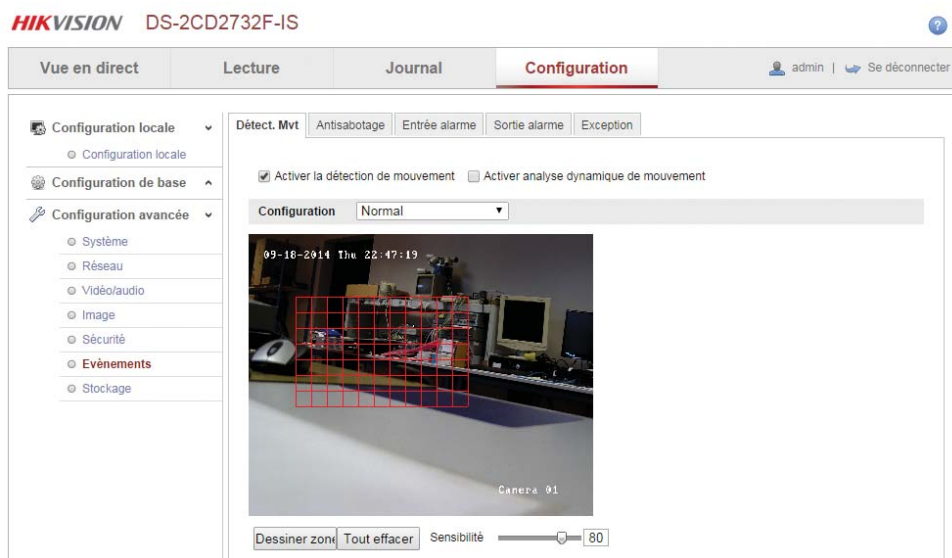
HIKVISION DS-2CD2732F-IS

Vue en direct | Lecture | Journal | Configuration

admin | Se déconnecter

Configuration locale
Configuration locale
Configuration de base
Configuration avancée
Système
Réseau
Vidéo/audio
Image
Sécurité
Evènements
Stockage

Détect. Mvt | Antisabotage | Entrée alarme | Sortie alarme | Exception

Activer la détection de mouvement   Activer analyse dynamique de mouvement

Configuration   Normal

09-18-2014 Thu 22:47:19

Camera 01

Dessiner zone   Tout effacer   Sensibilité   80